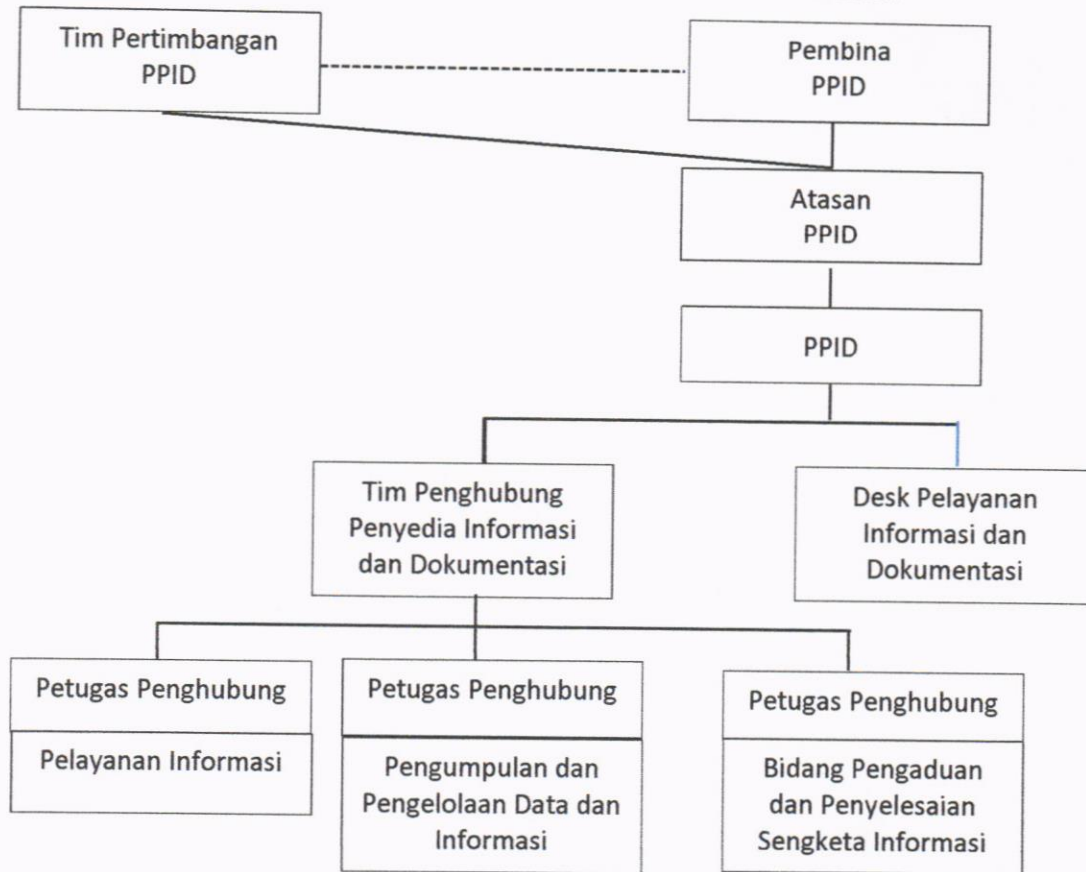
Tim Pertimbangan PPID

Pembina PPID

Atasan PPID

PPID

Tim Penghubung Penyedia Informasi dan Dokumentasi

Desk Pelayanan Informasi dan Dokumentasi

Petugas Penghubung

Pelayanan Informasi

Petugas Penghubung

Pengumpulan dan Pengelolaan Data dan Informasi

Petugas Penghubung

Bidang Pengaduan dan Penyelesaian Sengketa Informasi